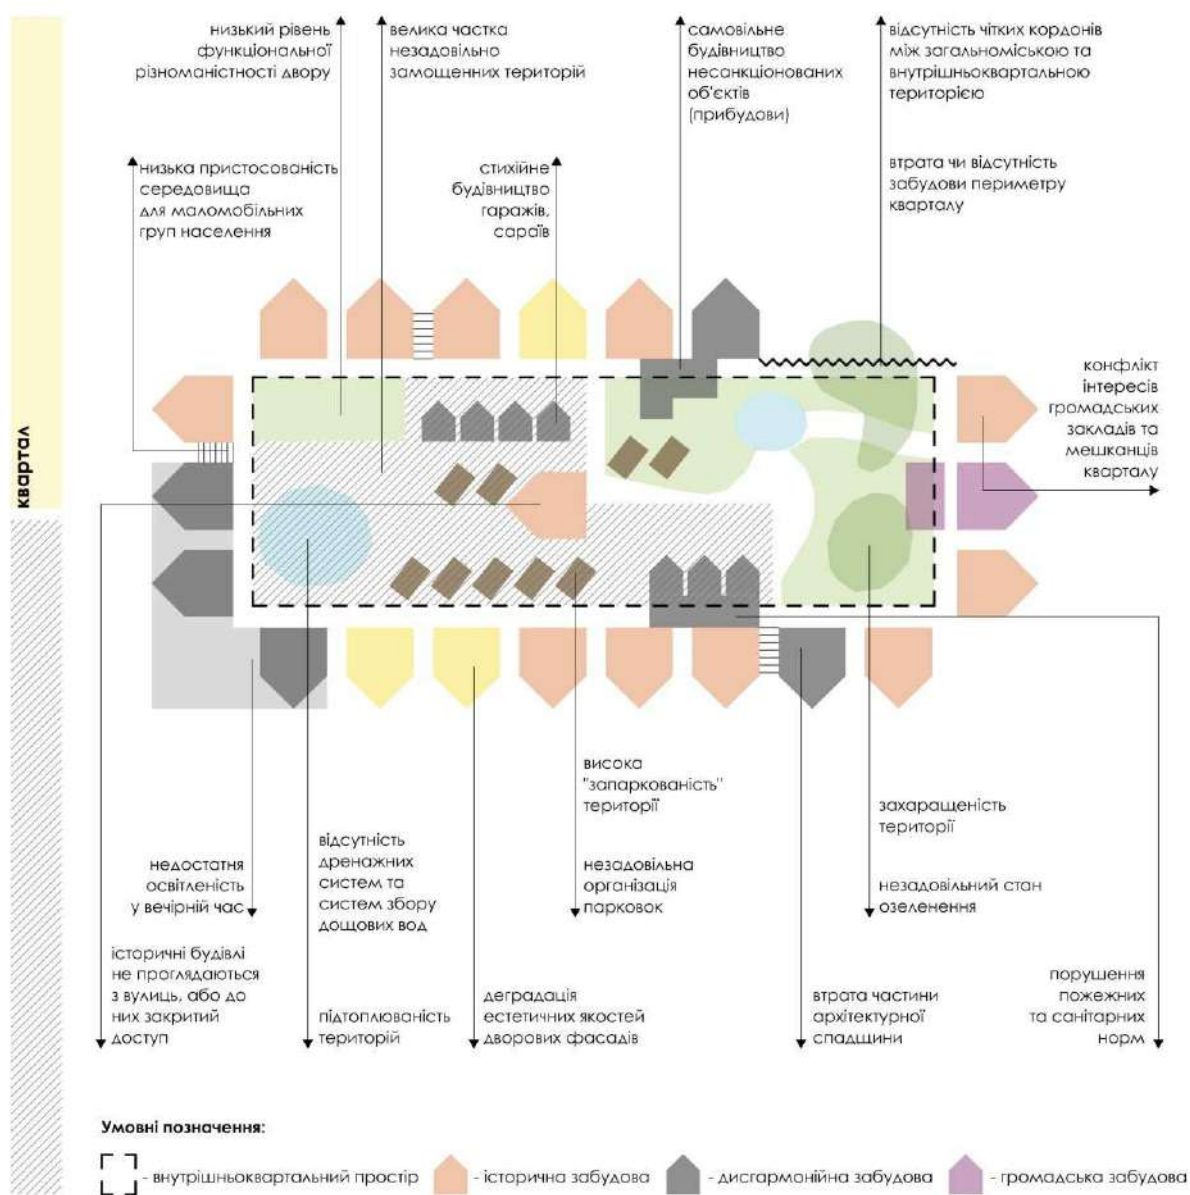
квартал

низький рівень функціональної різноманістості двору

велика частка незадовільно замощенних територій

самовільне будівництво несанкціонованих об'єктів (прибудови)

відсутність чітких кордонів між загальноміською та внутрішньоквартальною територією

низька пристосованість середовища для маломобільних груп населення

стихійне будівництво гаражів, сараїв

втрата чи відсутність забудови периметру кварталу

конфлікт інтересів громадських закладів та мешканців кварталу

висока "запаркованість" території

захаращеність території

недостатня освітленість у вечірній час

відсутність дренажних систем та систем збору дощових вод

незадовільна організація парковок

незадовільний стан озеленення

історичні будівлі не проглядаються з вулиць, або до них закритий доступ

підтоплюваність територій

деградація естетичних якостей дворових фасадів

втрата частини архітектурної спадщини

порушення пожежних та санітарних норм

Умовні позначення:

- внутрішньоквартальний простір - історична забудова - дисгармонійна забудова - громадська забудова